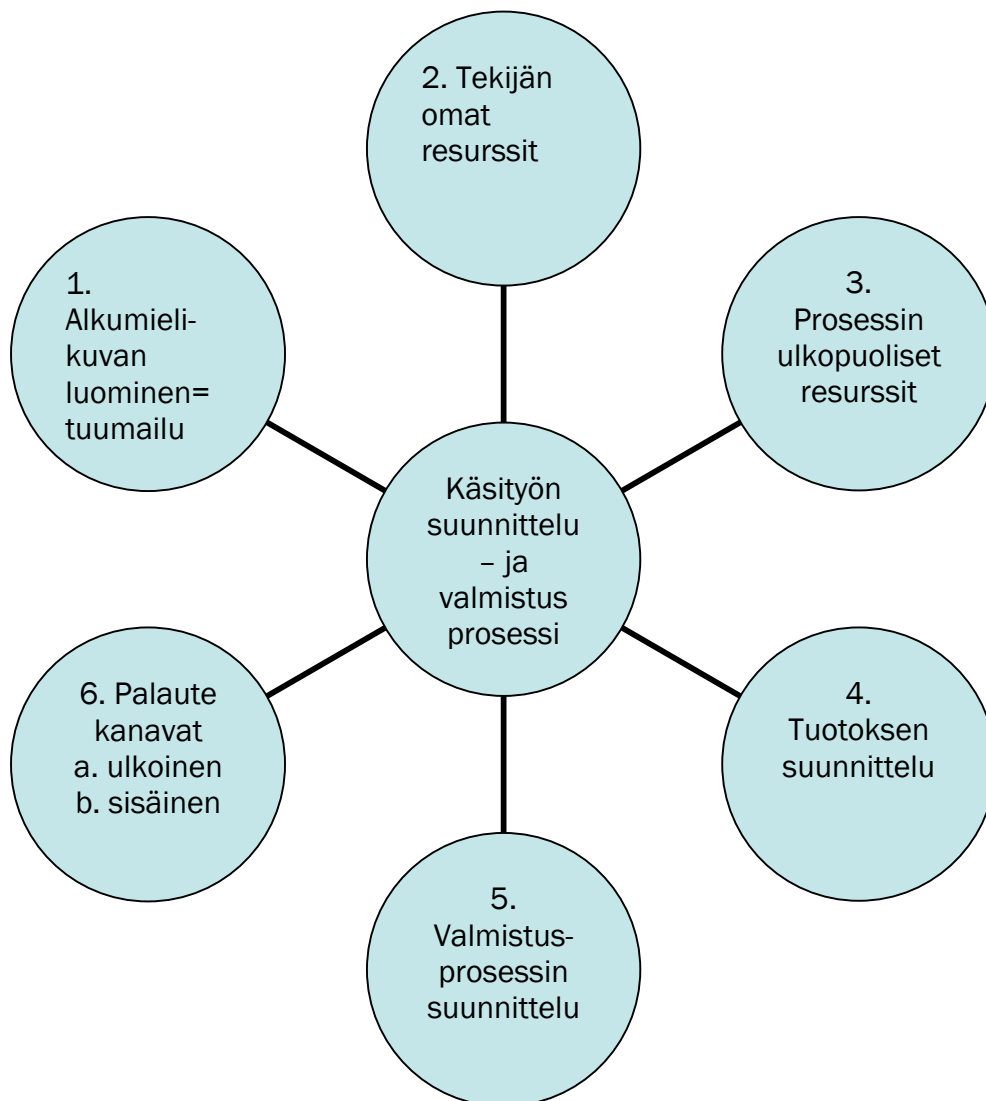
2. Tekijän omat resurssit

1. Alkumielikuvan luominen= tuumailu

3. Prosessin ulkopuoliset resurssit

Käsityön suunnittelu – ja valmistus prosessi

6. Palaute kanavat
a. ulkoinen
b. sisäinen

4. Tuotoksen suunnittelu

5. Valmistusprosessin suunnittelu